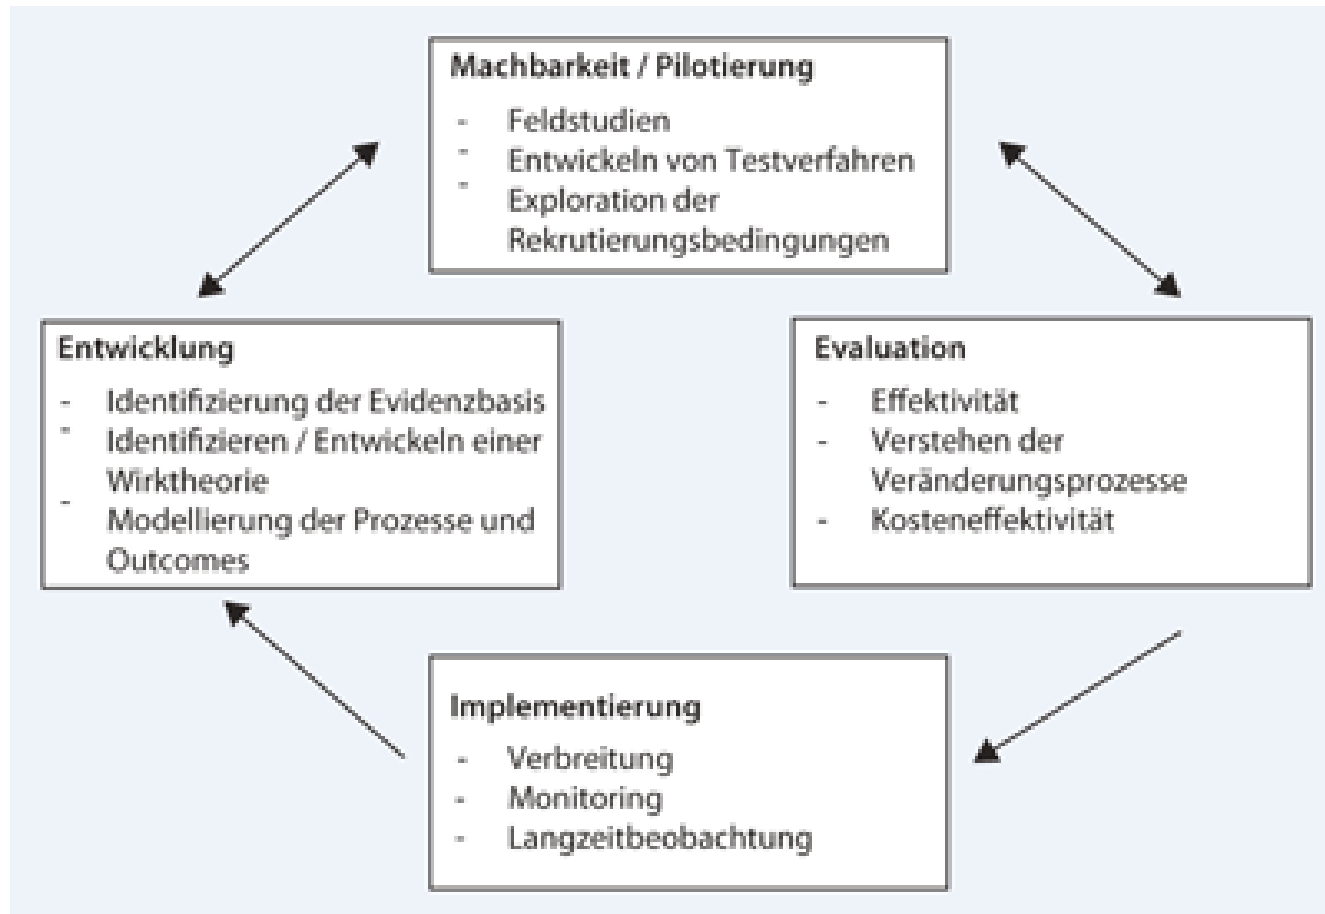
Machbarkeit / Pilotierung
- Feldstudien
- Entwickeln von Testverfahren
- Exploration der Rekrutierungsbedingungen

Entwicklung
- Identifizierung der Evidenzbasis
- Identifizieren / Entwickeln einer Wirktheorie
- Modellierung der Prozesse und Outcomes

Evaluation
- Effektivität
- Verstehen der Veränderungsprozesse
- Kosteneffektivität

Implementierung
- Verbreitung
- Monitoring
- Langzeitbeobachtung